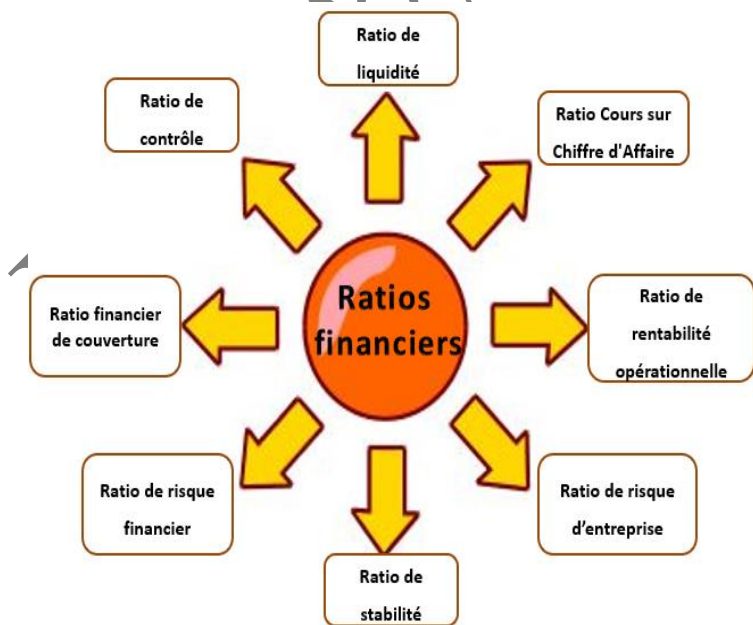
Ratio de liquidité

Ratio de contrôle

Ratio Cours sur Chiffre d'Affaire

Ratios financiers

Ratio financier de couverture

Ratio de rentabilité opérationnelle

Ratio de risque financier

Ratio de risque d'entreprise

Ratio de stabilité